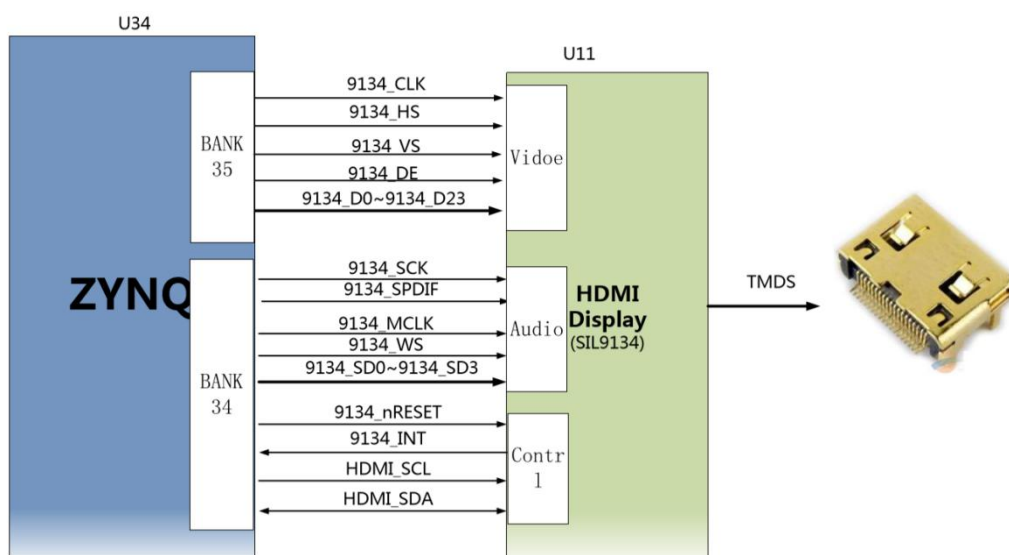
U34

ZYNQ

BANK 35

BANK 34

U11

9134_CLK
9134_HS
9134_VS
9134_DE
9134_D0~9134_D23

Vidoe

9134_SCK
9134_SPDIF
9134_MCLK
9134_WS
9134_SD0~9134_SD3

Audio

HDMI Display (SIL9134)

9134_nRESET
9134_INT
HDMI_SCL
HDMI_SDA

Contr 1

TMDS